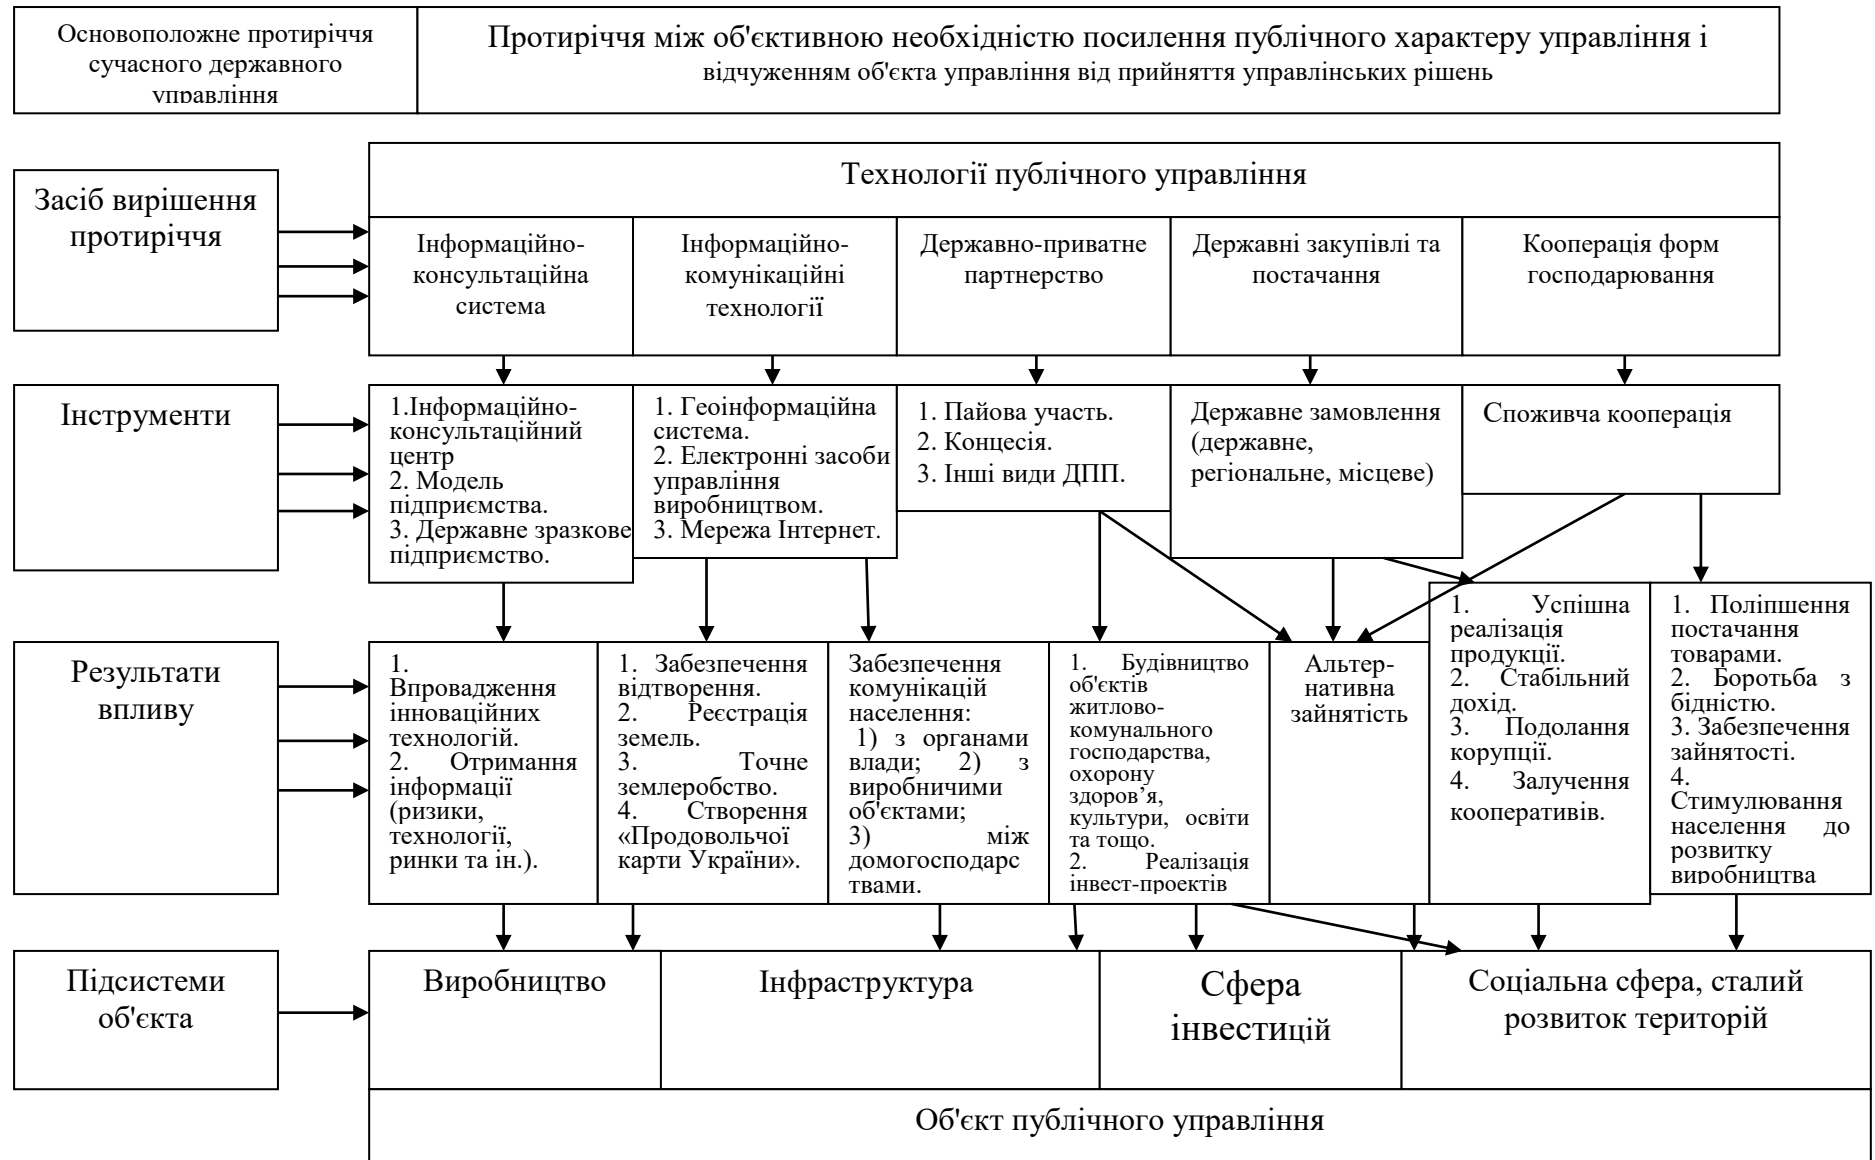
Основоположне протиріччя сучасного державного управління

Протиріччя між об'єктивною необхідністю посилення публічного характеру управління і відчуженням об'єкта управління від прийняття управлінських рішень

Засіб вирішення протиріччя

Технології публічного управління

Інформаційно-консультаційна система

Інформаційно-комунікаційні технології

Державно-приватне партнерство

Державні закупівлі та постачання

Кооперація форм господарювання

Інструменти

1.Інформаційно-консультаційний центр
2. Модель підприємства.
3. Державне зразкове підприємство.

1. Геоінформаційна система.
2. Електронні засоби управління виробництвом.
3. Мережа Інтернет.

1. Пайова участь.
2. Концесія.
3. Інші види ДПП.

Державне замовлення (державне, регіональне, місцеве)

Споживча кооперація

Результати впливу

1. Впровадження інноваційних технологій.
2. Отримання інформації (ризики, технології, ринки та ін.).

1. Забезпечення відтворення.
2. Реєстрація земель.
3. Точне землеробство.
4. Створення «Продовольчої карти України».

Забезпечення комунікацій населення:
1) з органами влади; 2) з виробничими об'єктами;
3) між домогоспода рствами.

1. Будівництво об'єктів житлово-комунального господарства, охорону здоров'я, культури, освіти та тощо.
2. Реалізація інвест-проектів

Альтер-нативна зайнятість

1. Успішна реалізація продукції.
2. Стабільний дохід.
3. Подолання корупції.
4. Залучення кооперативів.

1. Поліпшення постачання товарами.
2. Боротьба з бідністю.
3. Забезпечення зайнятості.
4. Стимулювання населення до розвитку виробництва

Підсистеми об'єкта

Виробництво

Інфраструктура

Сфера інвестицій

Соціальна сфера, сталий розвиток територій

Об'єкт публічного управління